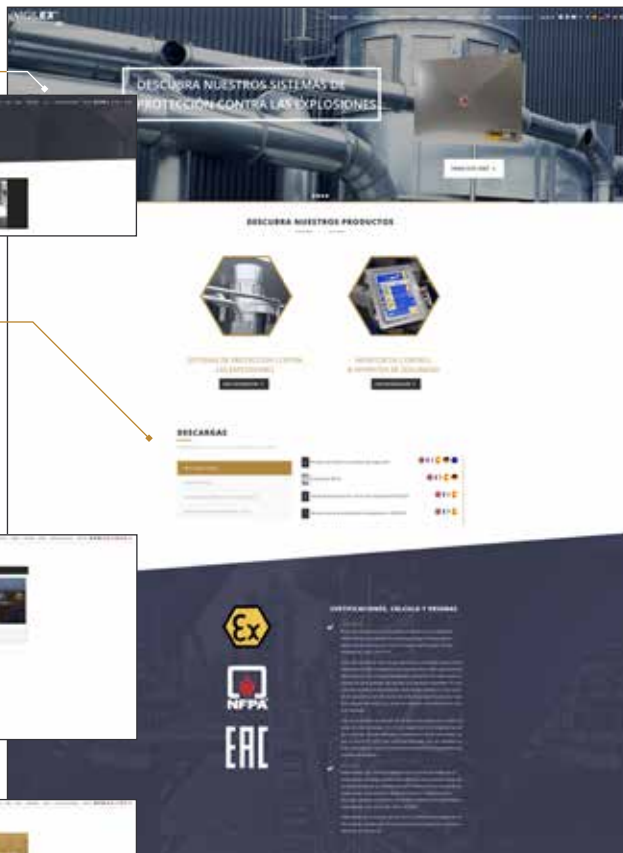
DESCUBRA NUESTROS SISTEMAS DE PROTECCIÓN CONTRA LAS EXPLOSIONES

DESCUBRA NUESTROS PRODUCTOS

SISTEMAS DE PROTECCIÓN CONTRA LAS EXPLOSIONES

MONITOR DE CONTROL & APARATOS DE SEGURIDAD

DESCARGAS

CERTIFICACIONES, CÁLCULO Y PRUEBAS

Ex

NFPA

EAC